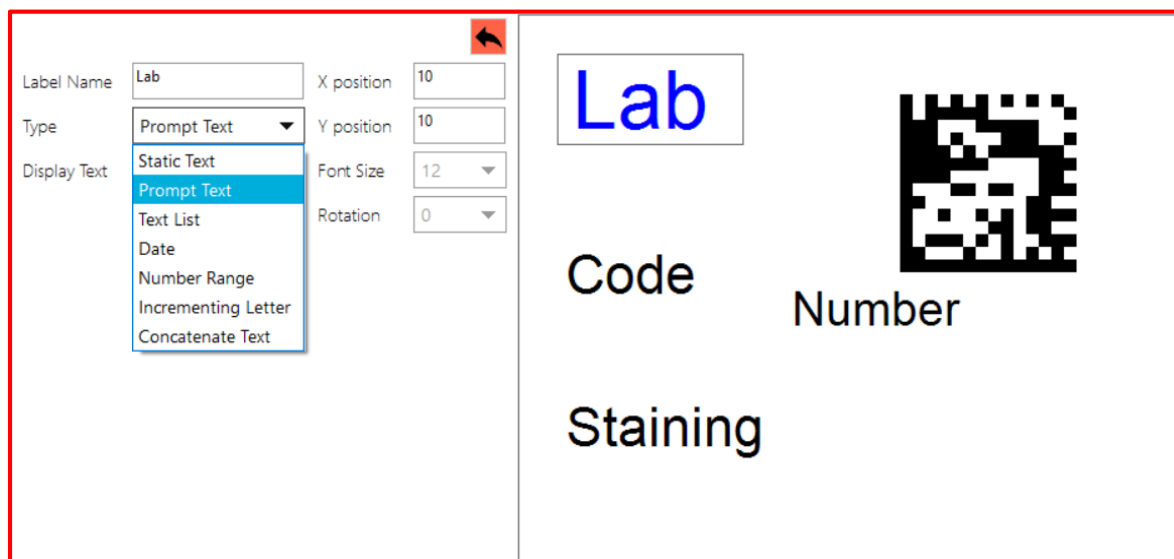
Label Name Lab
Type Prompt Text
Display Text
Static Text
Prompt Text
Text List
Date
Number Range
Incrementing Letter
Concatenate Text
X position 10
Y position 10
Font Size 12
Rotation 0

Lab
Code
Number
Staining